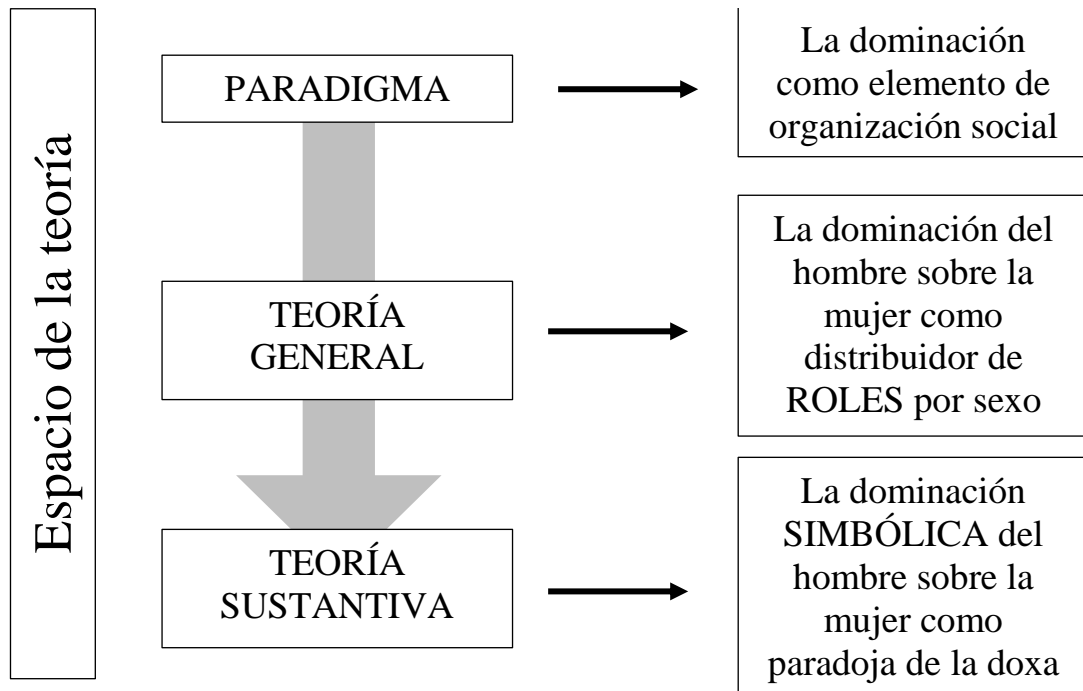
Espacio de la teoría

PARADIGMA

La dominación como elemento de organización social

TEORÍA GENERAL

La dominación del hombre sobre la mujer como distribuidor de ROLES por sexo

TEORÍA SUSTANTIVA

La dominación SIMBÓLICA del hombre sobre la mujer como paradoja de la doxa